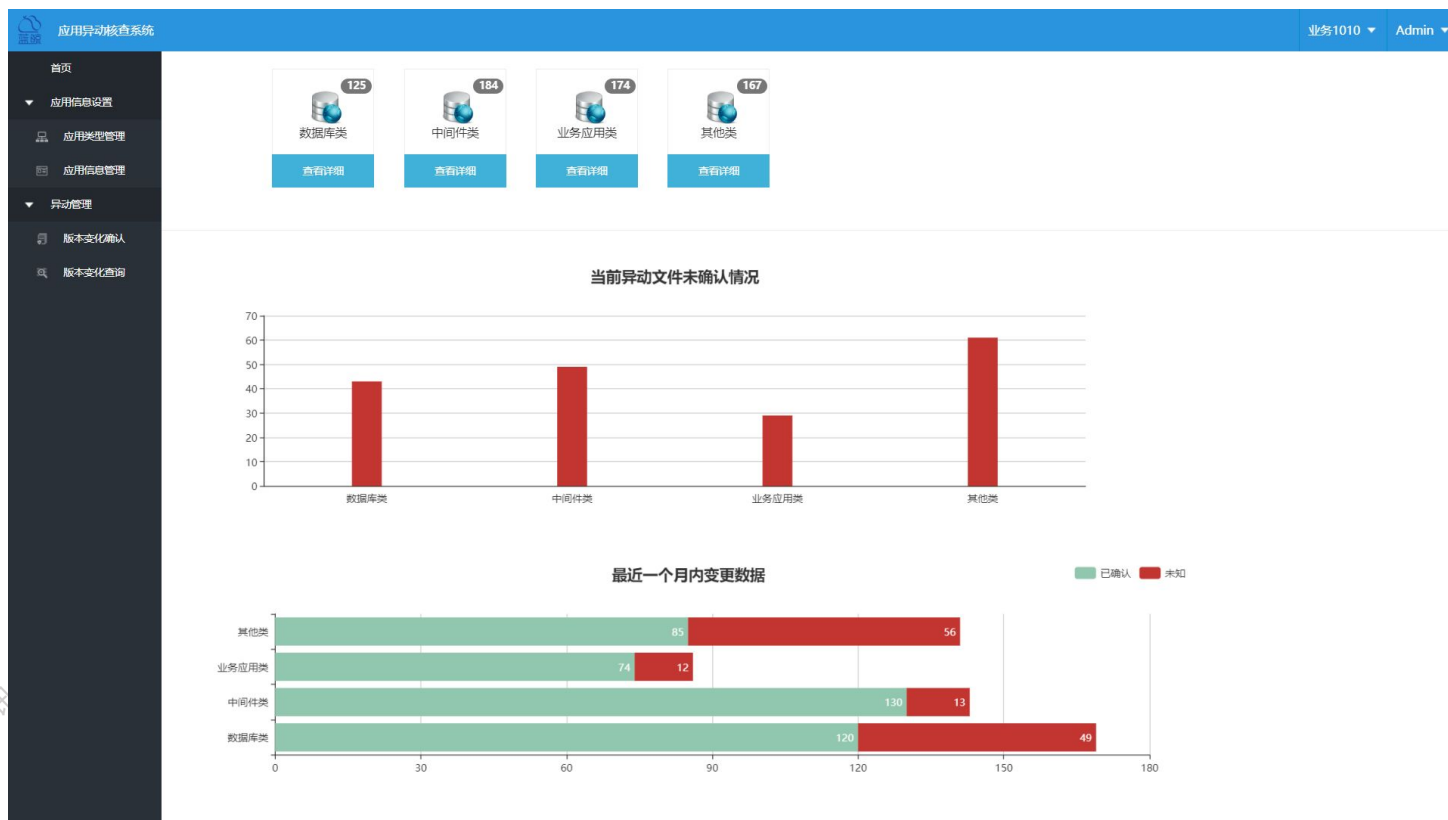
蓝鲸 应用异动核查系统

业务1010 ▼ Admin ▼

首页
▼ 应用信息设置
应用类型管理
应用信息管理
▼ 异动管理
版本变化确认
版本变化查询

125
数据库类
查看详细

184
中间件类
查看详细

174
业务应用类
查看详细

167
其他类
查看详细

当前异动文件未确认情况

70
60
50
40
30
20
10
0

数据库类 中间件类 业务应用类 其他类

最近一个月内变更数据

已确认 未知

其他类 85 56
业务应用类 74 12
中间件类 130 13
数据库类 120 49

0 30 60 90 120 150 180